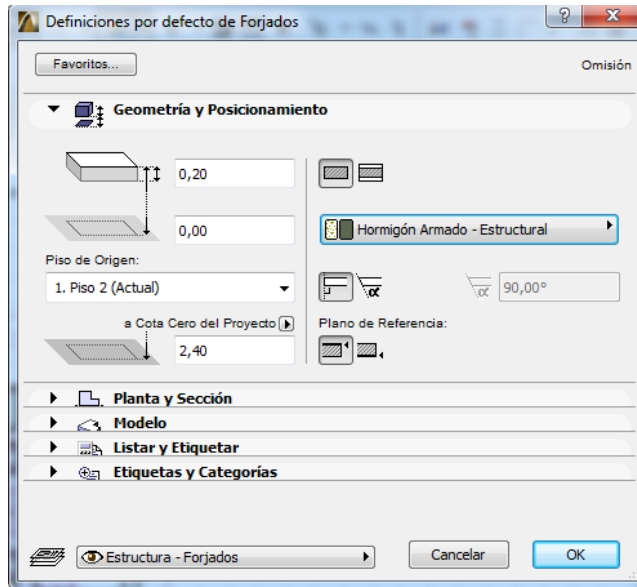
Definiciones por defecto de Forjados

Favoritos...

Omisión

Geometría y Posicionamiento

0,20

0,00

Hormigón Armado - Estructural

Piso de Origen:

1. Piso 2 (Actual)

90,00°

a Cota Cero del Proyecto

Plano de Referencia:

2,40

Planta y Sección

Modelo

Listar y Etiquetar

Etiquetas y Categorías

Estructura - Forjados

Cancelar

OK